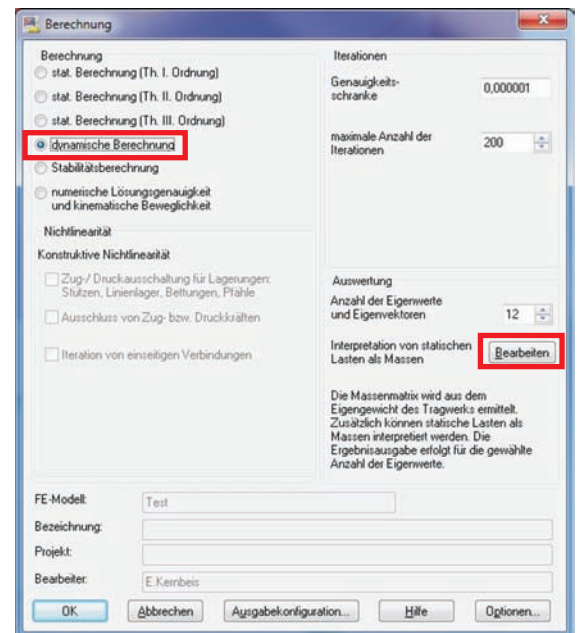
Berechnung

Berechnung

stat. Berechnung (Th. I. Ordnung)

stat. Berechnung (Th. II. Ordnung)

stat. Berechnung (Th. III. Ordnung)

dynamische Berechnung

Stabilitätsberechnung

numerische Lösungsgenauigkeit und kinematische Beweglichkeit

Iterationen

Genauigkeits-schranke 0,000001

maximale Anzahl der Iterationen 200

Nichtlinearität

Konstruktive Nichtlinearität

Zug-/ Druckausschaltung für Lagerungen: Stützen, Linienlager, Bettungen, Pfähle

Ausschluss von Zug- bzw. Druckkräften

Iteration von einseitigen Verbindungen

Auswertung

Anzahl der Eigenwerte und Eigenvektoren 12

Interpretation von statischen Lasten als Massen

Bearbeiten

Die Massenmatrix wird aus dem Eigengewicht des Tragwerks ermittelt. Zusätzlich können statische Lasten als Massen interpretiert werden. Die Ergebnisausgabe erfolgt für die gewählte Anzahl der Eigenwerte.

FE-Modell: Test

Bezeichnung:

Projekt:

Bearbeiter: E.Kernbeis

OK

Abbrechen

Ausgabekonfiguration...

Hilfe

Optionen...